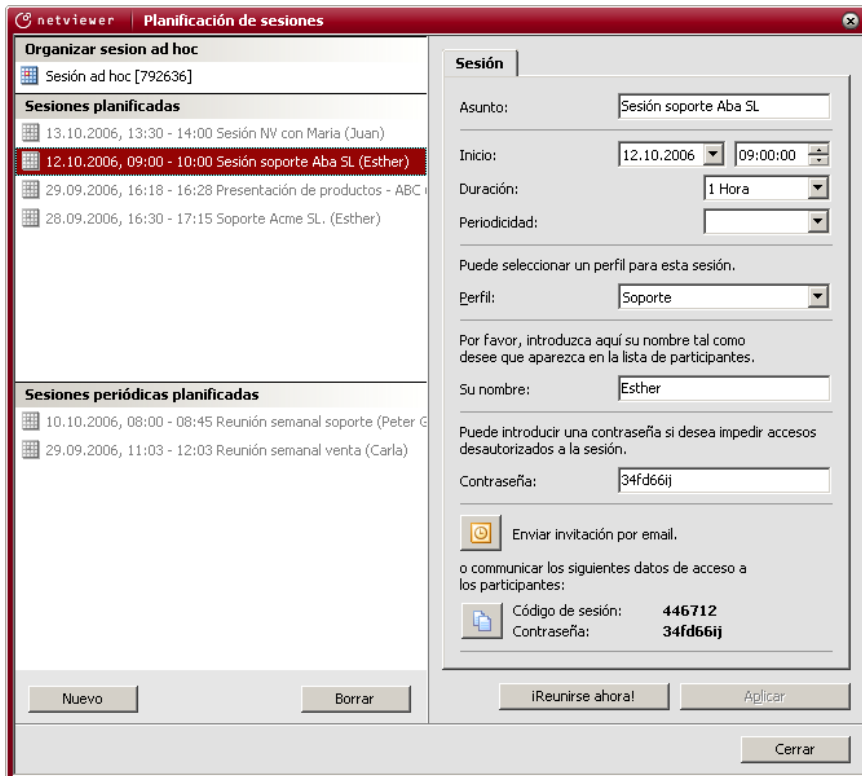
netviewer | Planificación de sesiones

Organizar sesion ad hoc
Sesión ad hoc [792636]

Sesiones planificadas
13.10.2006, 13:30 - 14:00 Sesión NV con Maria (Juan)
12.10.2006, 09:00 - 10:00 Sesión soporte Aba SL (Esther)
29.09.2006, 16:18 - 16:28 Presentación de productos - ABC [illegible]
28.09.2006, 16:30 - 17:15 Soporte Acme SL. (Esther)

Sesiones periódicas planificadas
10.10.2006, 08:00 - 08:45 Reunión semanal soporte (Peter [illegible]
29.09.2006, 11:03 - 12:03 Reunión semanal venta (Carla)

Nuevo
Borrar

Sesión

Asunto: Sesión soporte Aba SL

Inicio: 12.10.2006 09:00:00
Duración: 1 Hora
Periodicidad:

Puede seleccionar un perfil para esta sesión.
Perfil: Soporte

Por favor, introduzca aquí su nombre tal como desee que aparezca en la lista de participantes.
Su nombre: Esther

Puede introducir una contraseña si desea impedir accesos desautorizados a la sesión.
Contraseña: 34fd66ij

Enviar invitación por email.

o communicar los siguientes datos de acceso a los participantes:
Código de sesión: 446712
Contraseña: 34fd66ij

¡Reunirse ahora!
Aplicar

Cerrar